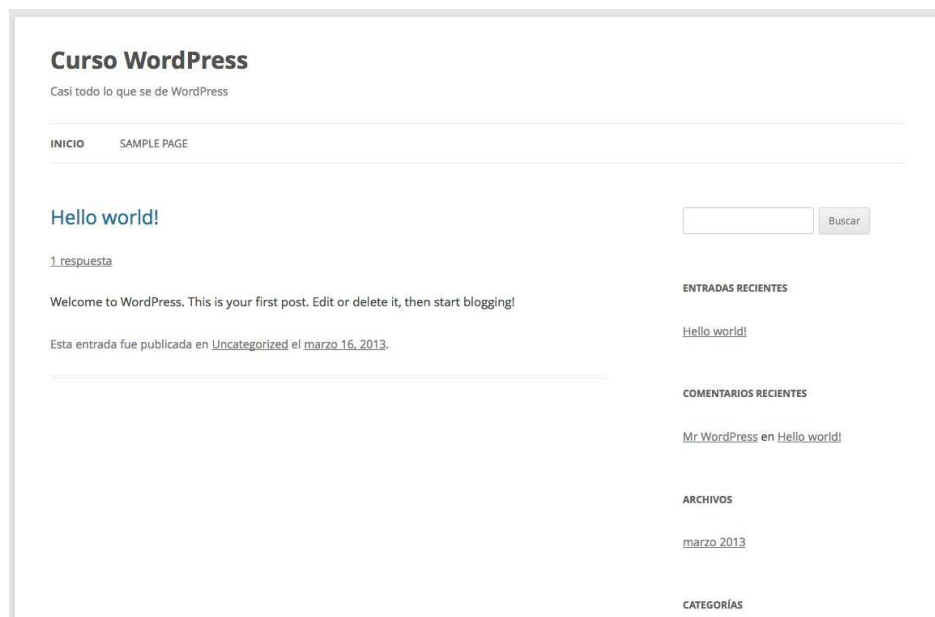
Curso WordPress

Casi todo lo que se de WordPress

INICIO SAMPLE PAGE

Hello world!

1 respuesta

Welcome to WordPress. This is your first post. Edit or delete it, then start blogging!

Esta entrada fue publicada en Uncategorized el marzo 16, 2013.

Buscar

ENTRADAS RECIENTES

Hello world!

COMENTARIOS RECIENTES

Mr WordPress en Hello world!

ARCHIVOS

marzo 2013

CATEGORÍAS